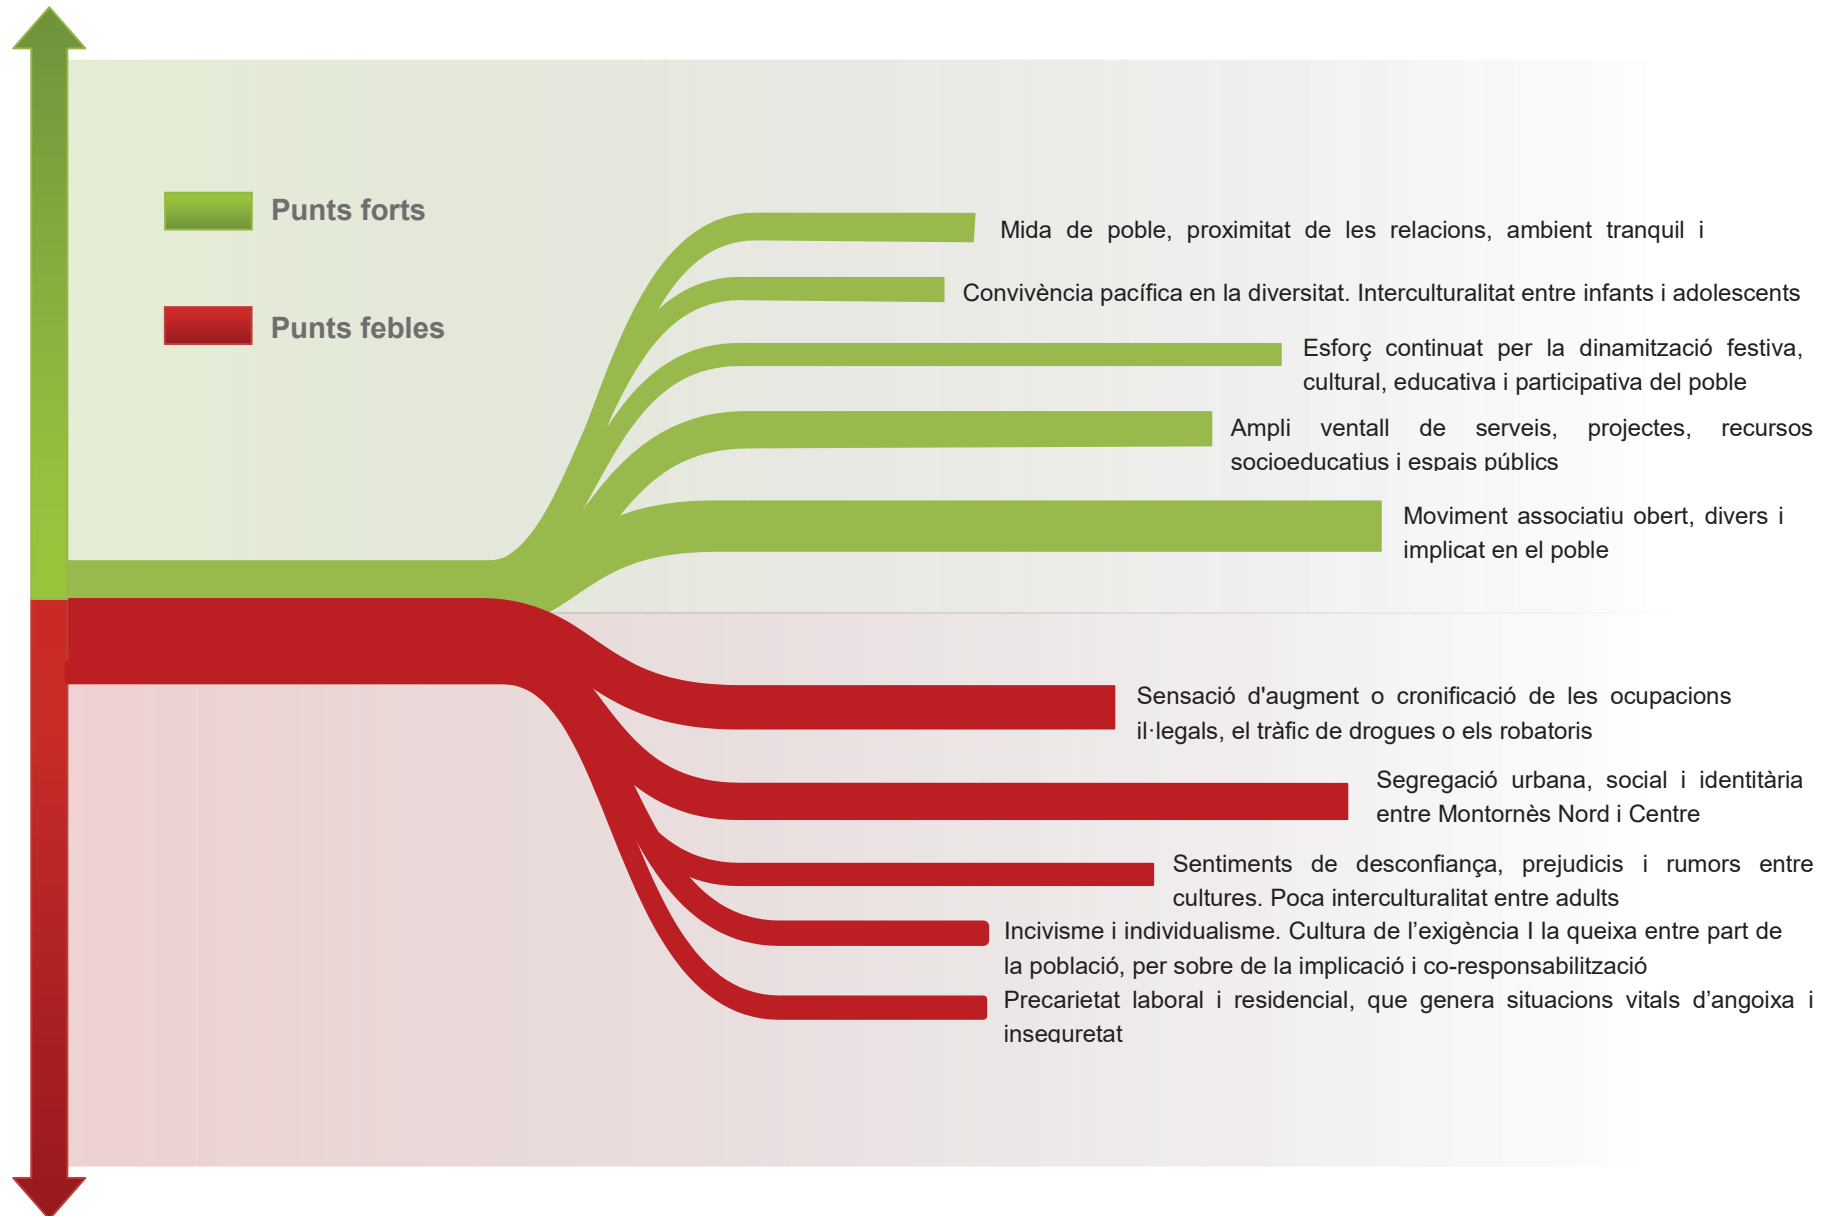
Punts forts

Punts febles

Mida de poble, proximitat de les relacions, ambient tranquil i

Convivència pacífica en la diversitat. Interculturalitat entre infants i adolescents

Esforç continuat per la dinamització festiva, cultural, educativa i participativa del poble

Ampli ventall de serveis, projectes, recursos socioeducatius i espais públics

Moviment associatiu obert, divers i implicat en el poble

Sensació d'augment o cronificació de les ocupacions il·legals, el tràfic de drogues o els robatoris

Segregació urbana, social i identitària entre Montornès Nord i Centre

Sentiments de desconfiança, prejudicis i rumors entre cultures. Poca interculturalitat entre adults

Incivisme i individualisme. Cultura de l'exigència I la queixa entre part de la població, per sobre de la implicació i co-responsabilització

Precarietat laboral i residencial, que genera situacions vitals d'angoixa i inseguretat